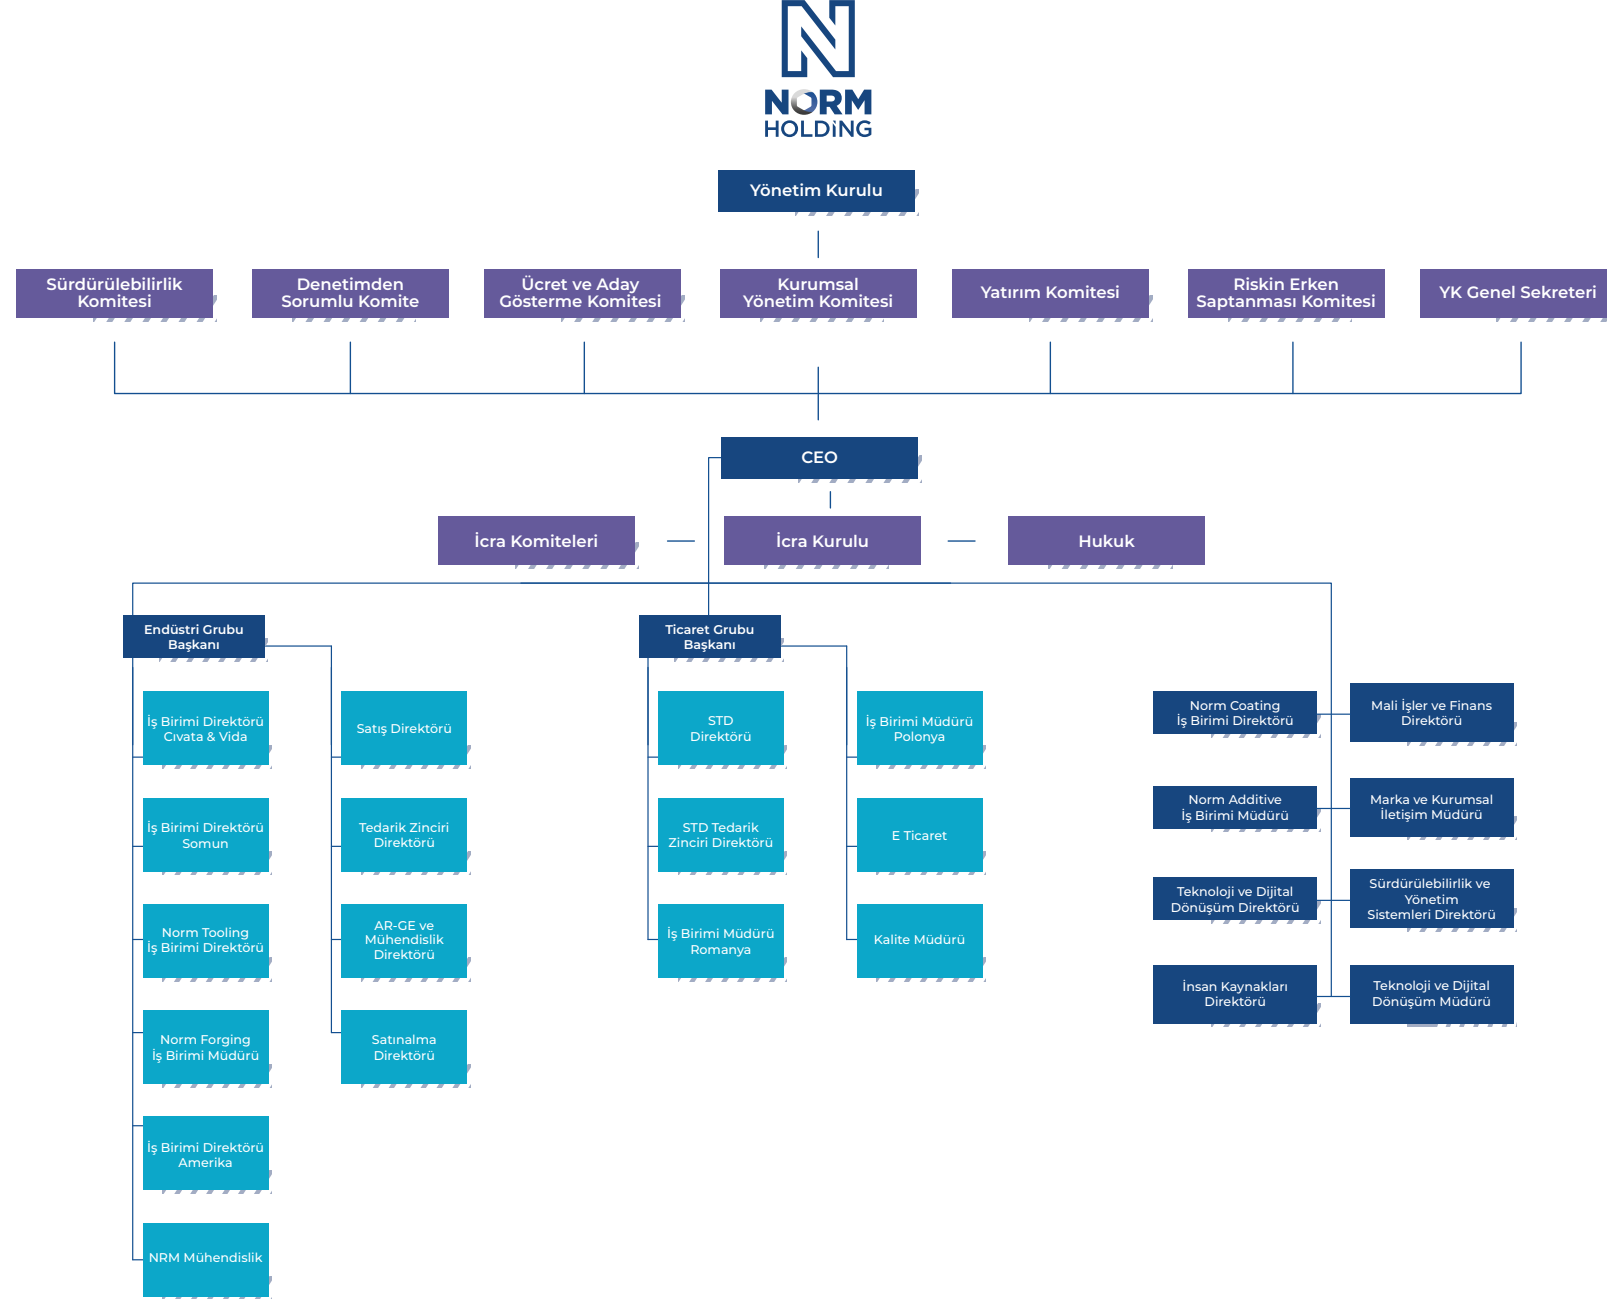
NORM
HOLDİNG

Yönetim Kurulu

Sürdürülebilirlik Komitesi

Denetimden Sorumlu Komite

Ücret ve Aday Gösterme Komitesi

Kurumsal Yönetim Komitesi

Yatırım Komitesi

Riskin Erken Saptanması Komitesi

YK Genel Sekreteri

CEO

İcra Komiteleri

İcra Kurulu

Hukuk

Endüstri Grubu Başkanı

İş Birimi Direktörü Cıvata & Vida

İş Birimi Direktörü Somun

Norm Tooling İş Birimi Direktörü

Norm Forging İş Birimi Müdürü

İş Birimi Direktörü Amerika

NRM Mühendislik

Satış Direktörü

Tedarik Zinciri Direktörü

AR-GE ve Mühendislik Direktörü

Satınalma Direktörü

Ticaret Grubu Başkanı

STD Direktörü

STD Tedarik Zinciri Direktörü

İş Birimi Müdürü Romanya

İş Birimi Müdürü Polonya

E Ticaret

Kalite Müdürü

Norm Coating İş Birimi Direktörü

Norm Additive İş Birimi Müdürü

Teknoloji ve Dijital Dönüşüm Direktörü

İnsan Kaynakları Direktörü

Mali İşler ve Finans Direktörü

Marka ve Kurumsal İletişim Müdürü

Sürdürülebilirlik ve Yönetim Sistemleri Direktörü

Teknoloji ve Dijital Dönüşüm Müdürü